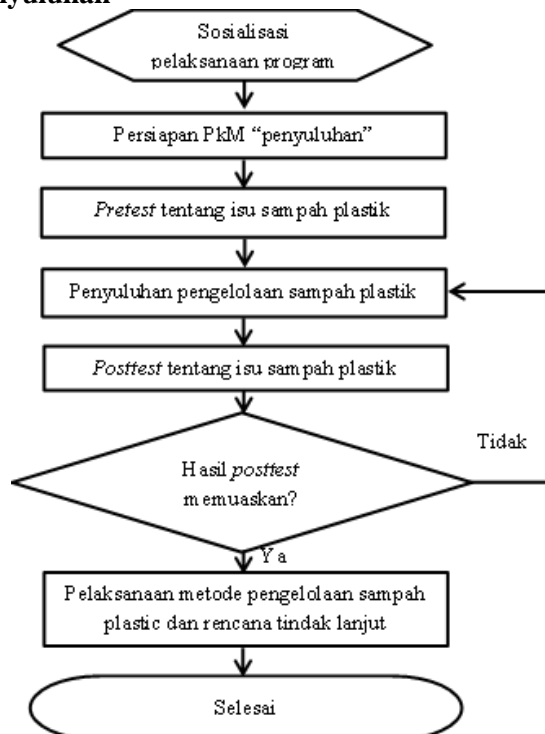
Sosialisasi pelaksanaan program

Persiapan PkM "penyuluhan"

Pretest tentang isu sampah plastik

Penyuluhan pengelolaan sampah plastik

Posttest tentang isu sampah plastik

Hasil posttest memuaskan?

Tidak

Ya

Pelaksanaan metode pengelolaan sampah plastic dan rencana tindak lanjut

Selesai